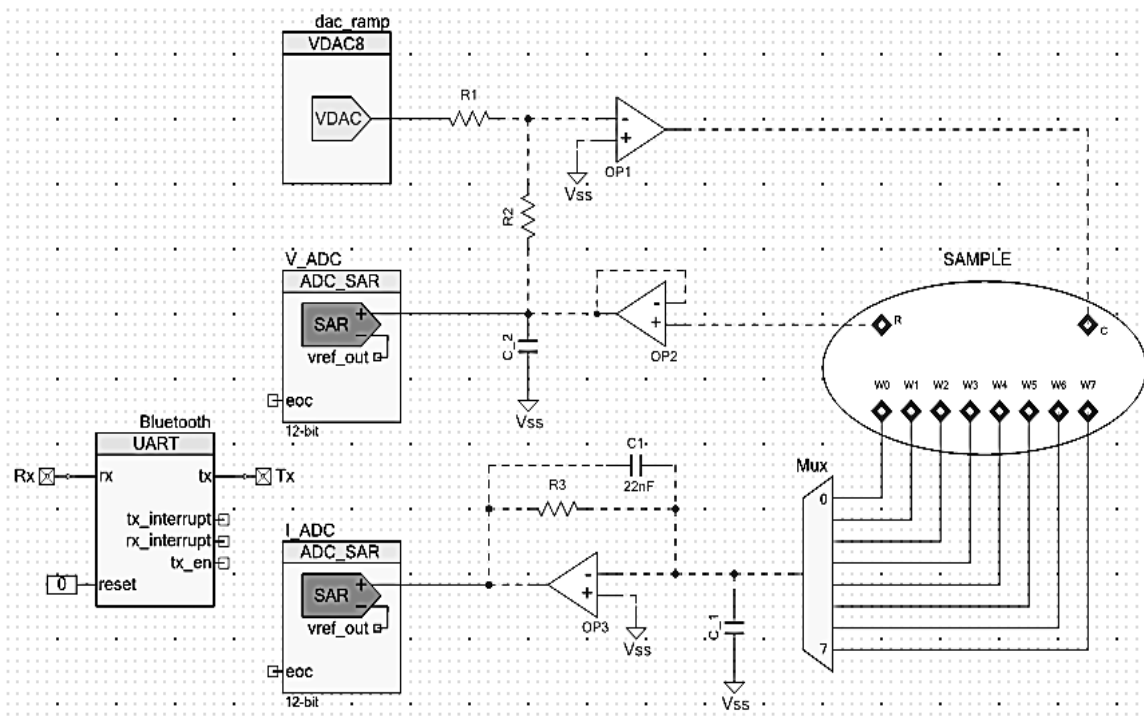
dac_ramp
VDAC8
VDAC
R1
-
+
Vss
OP1
R2
V_ADC
ADC_SAR
SAR
+
-
vref_out
eoc
12-bit
C_2
Vss
-
+
OP2
SAMPLE
R
C
W0 W1 W2 W3 W4 W5 W6 W7
Bluetooth
UART
Rx
rx
tx
Tx
tx_interrupt
rx_interrupt
tx_en
0
reset
C1
22nF
R3
I_ADC
ADC_SAR
SAR
+
-
vref_out
eoc
12-bit
-
+
OP3
Vss
C_1
Vss
Mux
0
7